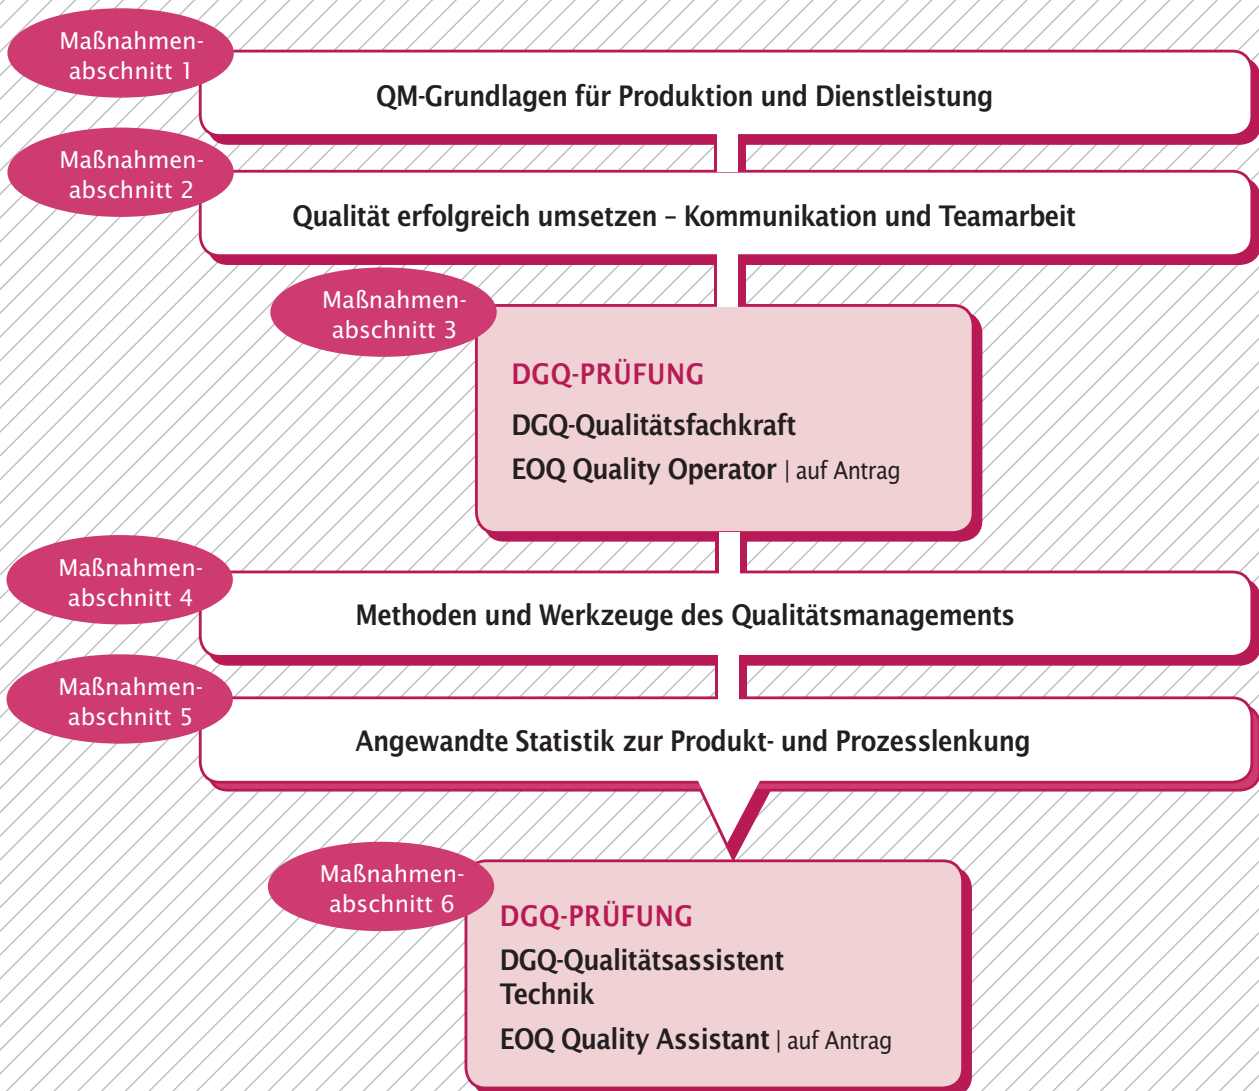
Maßnahmenabschnitt 1

QM-Grundlagen für Produktion und Dienstleistung

Maßnahmenabschnitt 2

Qualität erfolgreich umsetzen – Kommunikation und Teamarbeit

Maßnahmenabschnitt 3

DGQ-PRÜFUNG

DGQ-Qualitätsfachkraft

EOQ Quality Operator | auf Antrag

Maßnahmenabschnitt 4

Methoden und Werkzeuge des Qualitätsmanagements

Maßnahmenabschnitt 5

Angewandte Statistik zur Produkt- und Prozesslenkung

Maßnahmenabschnitt 6

DGQ-PRÜFUNG

DGQ-Qualitätsassistent Technik

EOQ Quality Assistant | auf Antrag